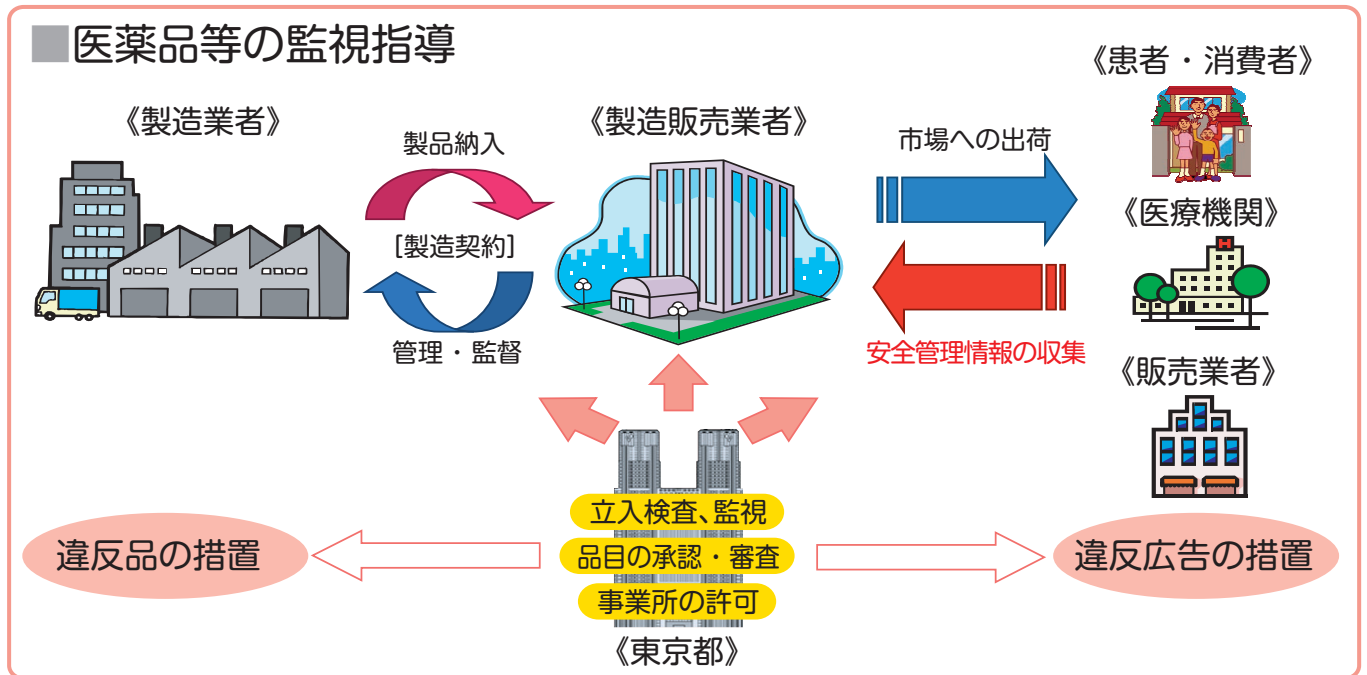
■医薬品等の監視指導

《製造業者》

製品納入

[製造契約]

管理・監督

《製造販売業者》

市場への出荷

安全管理情報の収集

《患者・消費者》

《医療機関》

《販売業者》

立入検査、監視

品目の承認・審査

事業所の許可

《東京都》

違反品の措置

違反広告の措置